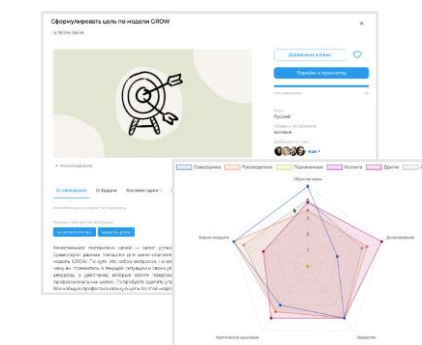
Сформулировать цель по модели GROW

Добавить в план

Перейти к просмотру

Русский

О материале

Качественная постановка целей — залог успеха. Сравнивают разные стандарты для целей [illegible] модели GROW. По сути это набор вопросов, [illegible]

Самооценка
Руководители
Подчиненные
Коллеги
Другие

Обратная связь
Делегирование
Лидерство
Критическое мышление
Знание продукта